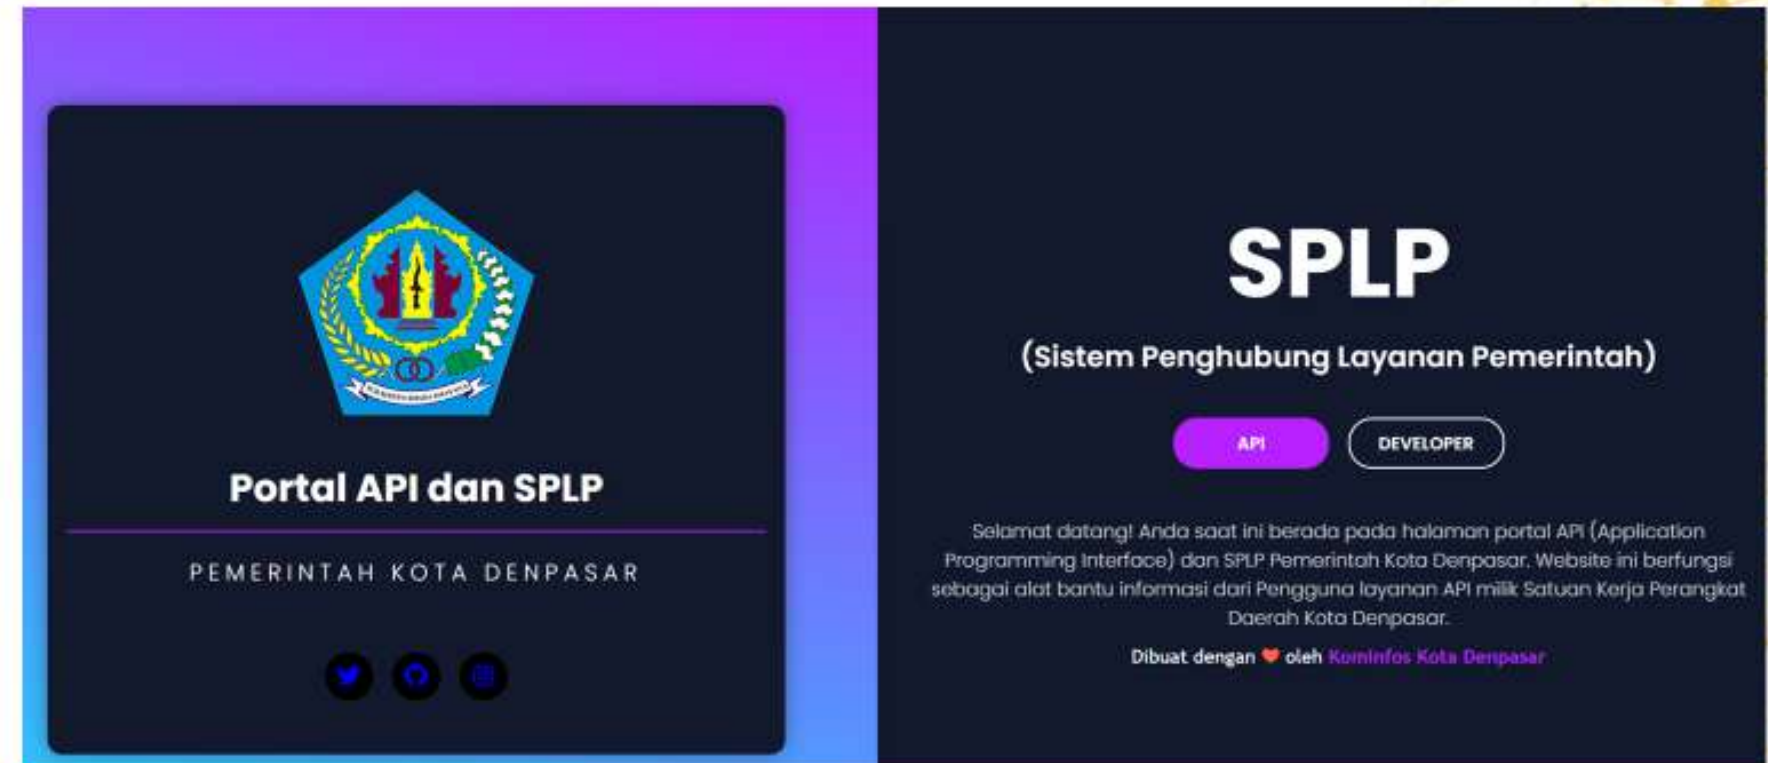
Portal API dan SPLP

PEMERINTAH KOTA DENPASAR

SPLP

(Sistem Penghubung Layanan Pemerintah)

API

DEVELOPER

Selamat datang! Anda saat ini berada pada halaman portal API (Application Programming Interface) dan SPLP Pemerintah Kota Denpasar. Website ini berfungsi sebagai alat bantu informasi dari Pengguna layanan API milik Satuan Kerja Perangkat Daerah Kota Denpasar.

Dibuat dengan ❤ oleh Kominfos Kota Denpasar